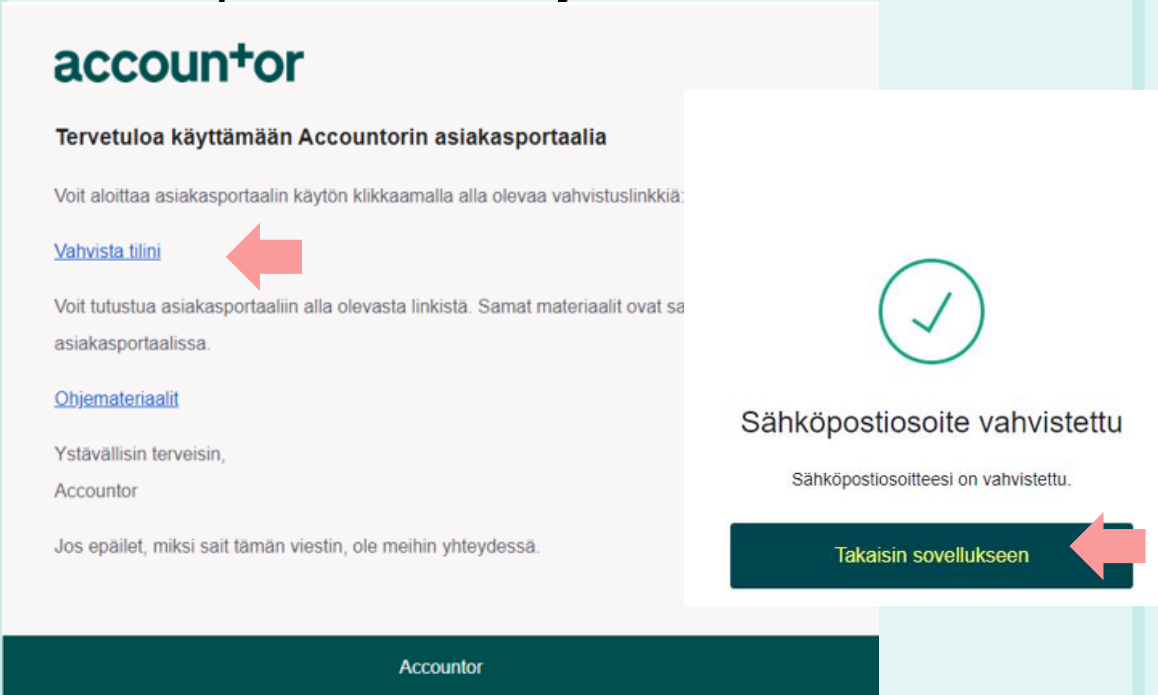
accountor

Tervetuloa käyttämään Accountorin asiakasportaalia

Voit aloittaa asiakasportaalin käytön klikkaamalla alla olevaa vahvistuslinkkiä:

Vahvista tilini

Voit tutustua asiakasportaaliin alla olevasta linkistä. Samat materiaalit ovat sa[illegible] asiakasportaalissa.

Ohjemateriaalit

Ystävällisin terveisin,
Accountor

Jos epäilet, miksi sait tämän viestin, ole meihin yhteydessä.

Accountor

Sähköpostiosoite vahvistettu

Sähköpostiosoitteesi on vahvistettu.

Takaisin sovellukseen